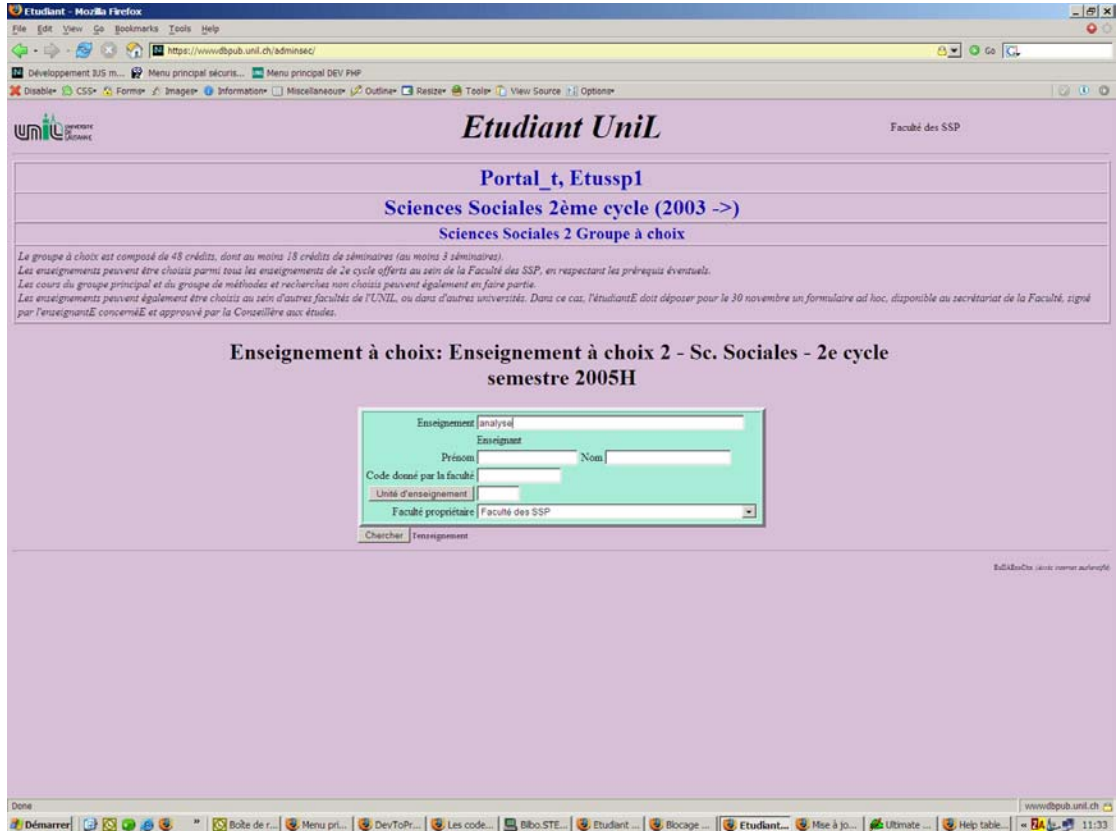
Etudiant - Mozilla Firefox

File Edit View Go Bookmarks Tools Help

https://wwwdbpub.unil.ch/adminsec/

Go

Développement IUS m... Menu principal sécuris... Menu principal DEV PHP

Disable CSS Forms Images Information Miscellaneous Outline Resize Tools View Source Options

unil

Etudiant UniL

Faculté des SSP

Portal_t, Etussp1

Sciences Sociales 2ème cycle (2003 ->)

Sciences Sociales 2 Groupe à choix

Le groupe à choix est composé de 48 crédits, dont au moins 18 crédits de séminaires (au moins 3 séminaires).
Les enseignements peuvent être choisis parmi tous les enseignements de 2e cycle offerts au sein de la Faculté des SSP, en respectant les prérequis éventuels.
Les cours du groupe principal et du groupe de méthodes et recherches non choisis peuvent également en faire partie.
Les enseignements peuvent également être choisis au sein d'autres facultés de l'UNIL, ou dans d'autres universités. Dans ce cas, l'étudiantE doit déposer pour le 30 novembre un formulaire ad hoc, disponible au secrétariat de la Faculté, signé par l'enseignantE concernéE et approuvé par la Conseillère aux études.

Enseignement à choix: Enseignement à choix 2 - Sc. Sociales - 2e cycle semestre 2005H

Enseignement analyse

Enseignant

Prénom Nom

Code donné par la faculté

Unité d'enseignement

Faculté propriétaire Faculté des SSP

Chercher l'enseignement

BdDABaseDsx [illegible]

Done

wwwdbpub.unil.ch

Démarrer Boîte de r... Menu pri... DevToPr... Les code... Bibo.STE... Etudiant ... Blocage ... Etudiant... Mise à jo... Ultimate ... Help table... 11:33